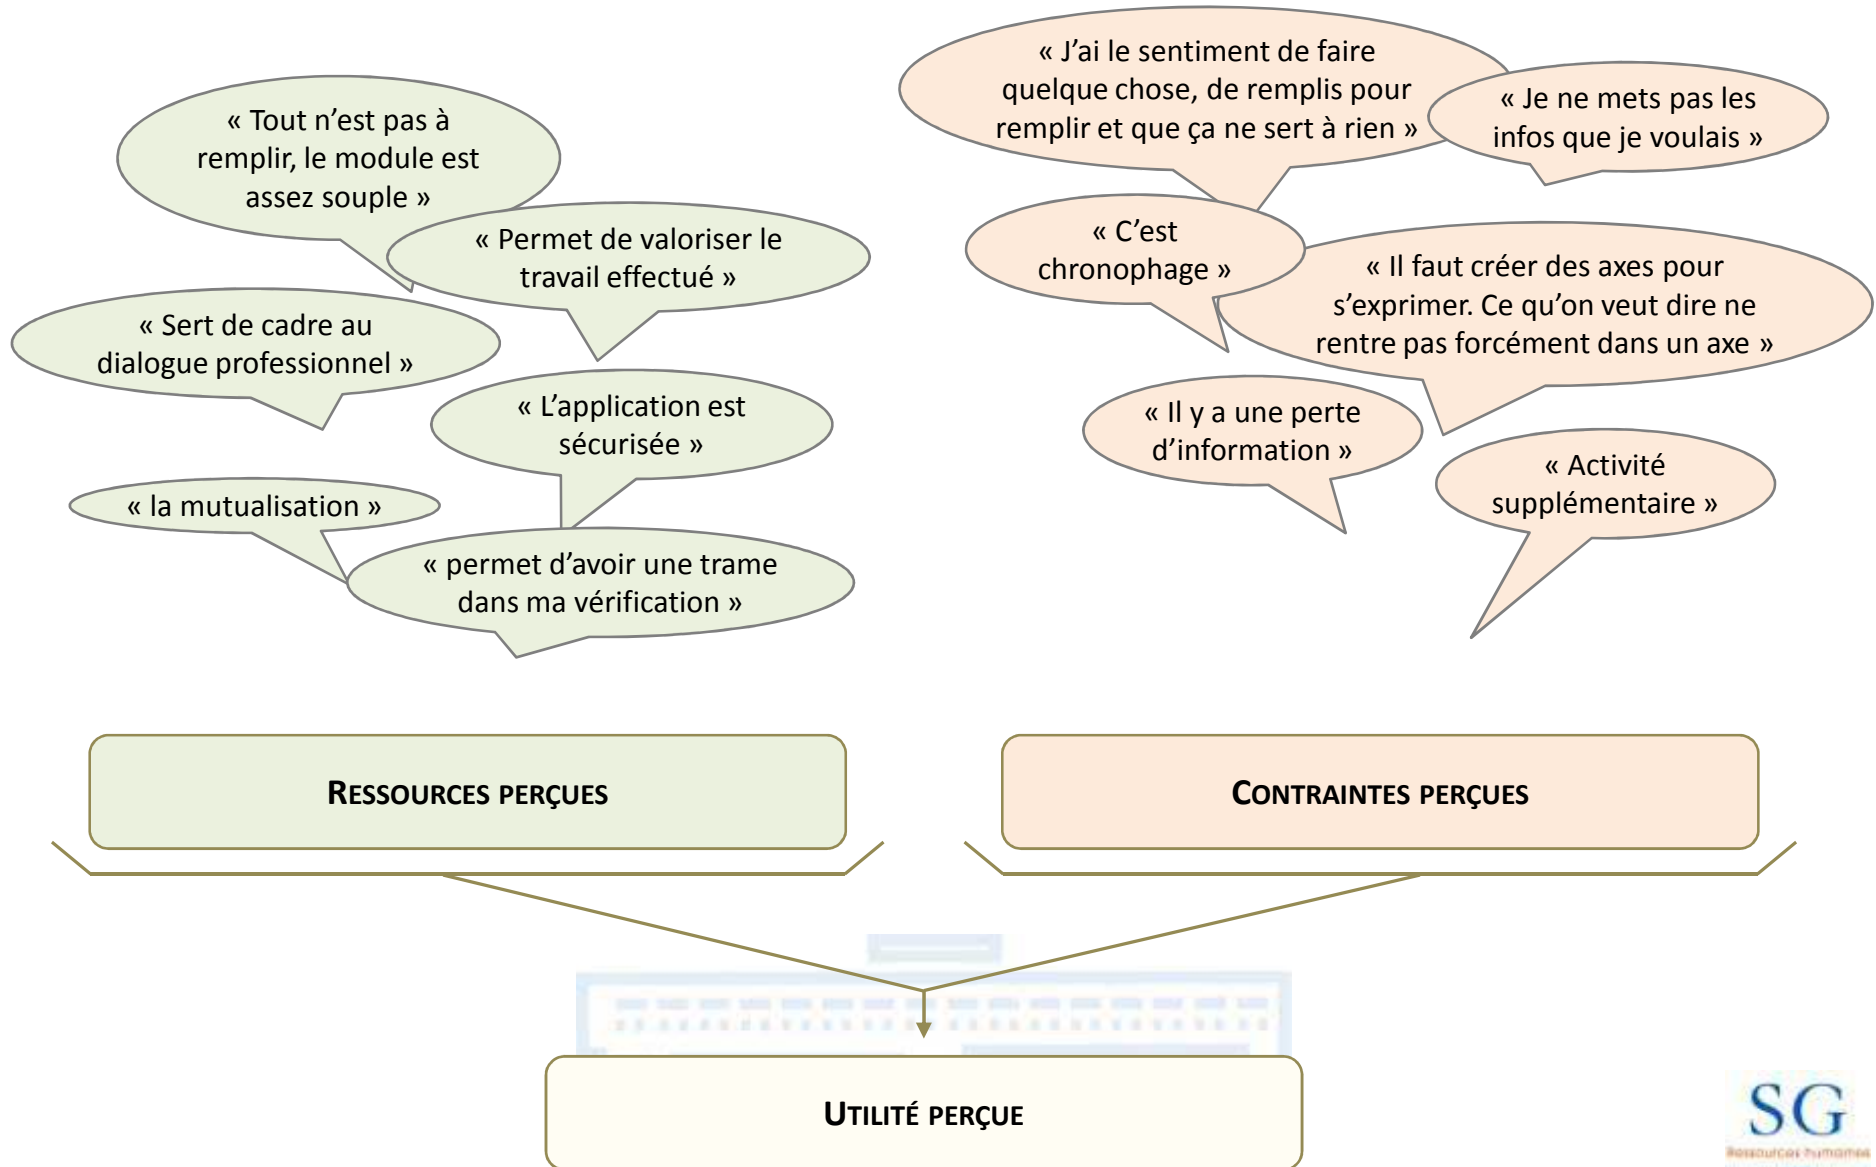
« Tout n'est pas à remplir, le module est assez souple »

« Permet de valoriser le travail effectué »

« Sert de cadre au dialogue professionnel »

« L'application est sécurisée »

« la mutualisation »

« permet d'avoir une trame dans ma vérification »

« J'ai le sentiment de faire quelque chose, de remplis pour remplir et que ça ne sert à rien »

« Je ne mets pas les infos que je voulais »

« C'est chronophage »

« Il faut créer des axes pour s'exprimer. Ce qu'on veut dire ne rentre pas forcément dans un axe »

« Il y a une perte d'information »

« Activité supplémentaire »

RESSOURCES PERÇUES

CONTRAINTES PERÇUES

UTILITÉ PERÇUE

SG
Ressources humaines